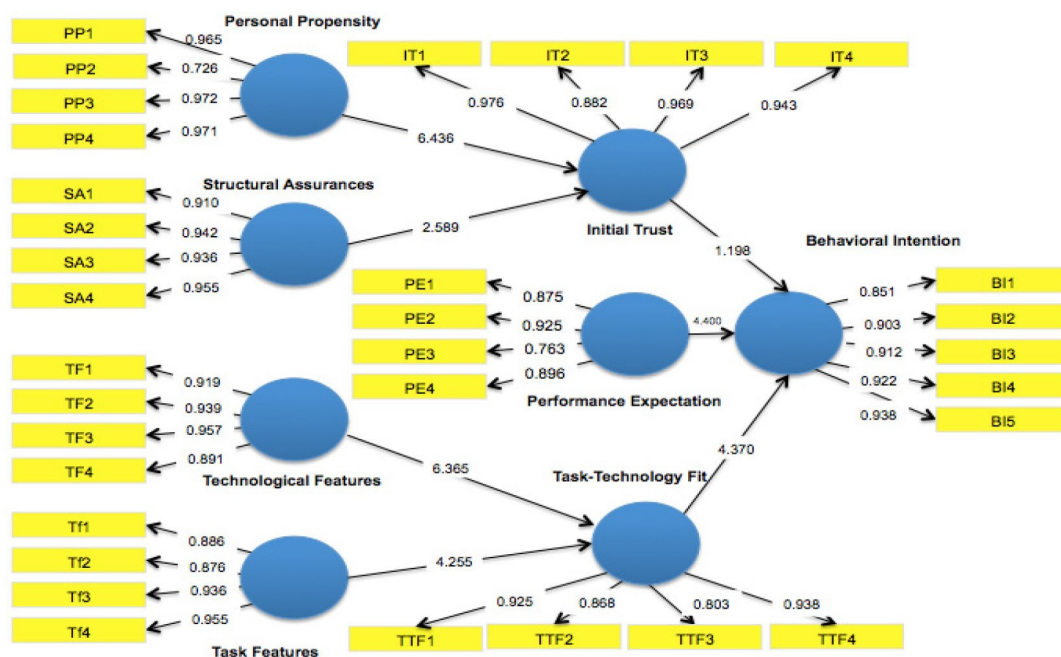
Personal Propensity
PP1
0.965
PP2
0.726
PP3
0.972
PP4
0.971
IT1
IT2
IT3
IT4
0.976
0.882
0.969
0.943
6.436
Structural Assurances
SA1
0.910
SA2
0.942
SA3
0.936
SA4
0.955
2.589
Initial Trust
1.198
Behavioral Intention
PE1
0.875
PE2
0.925
PE3
0.763
PE4
0.896
4.400
Performance Expectation
BI1
0.851
BI2
0.903
BI3
0.912
BI4
0.922
BI5
0.938
TF1
0.919
TF2
0.939
TF3
0.957
TF4
0.891
Technological Features
6.365
4.370
Task-Technology Fit
Tf1
0.886
Tf2
0.876
Tf3
0.936
Tf4
0.955
4.255
Task Features
0.925
0.868
0.803
0.938
TTF1
TTF2
TTF3
TTF4